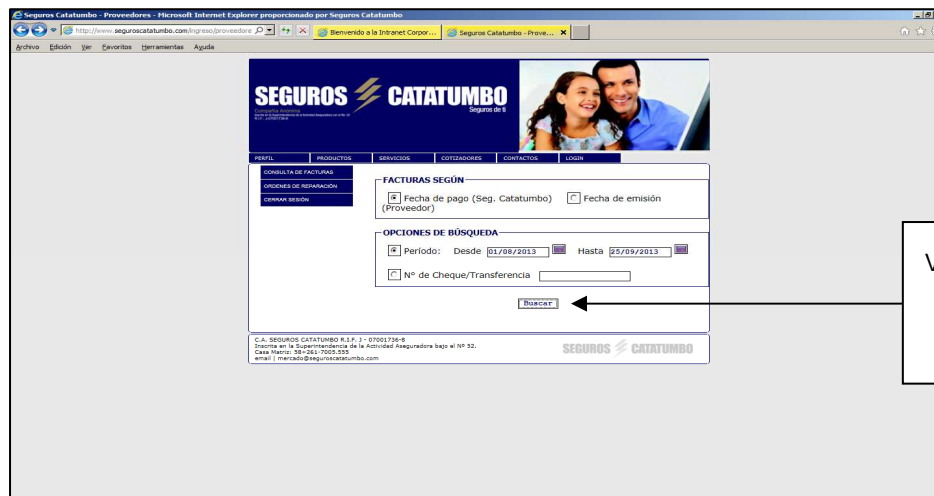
Seguros Catatumbo - Proveedores - Microsoft Internet Explorer proporcionado por Seguros Catatumbo

http://www.seguroscatatumbo.com/ingreso/proveedore

Bienvenido a la Intranet Corpor...

Seguros Catatumbo - Prove...

Archivo Edición Ver Favoritos Herramientas Ayuda

SEGUROS CATATUMBO

Seguros de ti

Compañía Anónima

PERFIL PRODUCTOS SERVICIOS COTIZADORES CONTACTOS LOGIN

CONSULTA DE FACTURAS

ORDENES DE REPARACIÓN

CERRAR SESIÓN

FACTURAS SEGÚN

Fecha de pago (Seg. Catatumbo)

Fecha de emisión (Proveedor)

OPCIONES DE BÚSQUEDA

Período: Desde 01/08/2013 Hasta 25/09/2013

N° de Cheque/Transferencia

Buscar

C.A. SEGUROS CATATUMBO R.I.F. J - 07001736-8

Inscrita en la Superintendencia de la Actividad Aseguradora bajo el Nº 52.

Casa Matriz: 58+261-7005.555

email | mercado@seguroscatatumbo.com

SEGUROS CATATUMBO

V